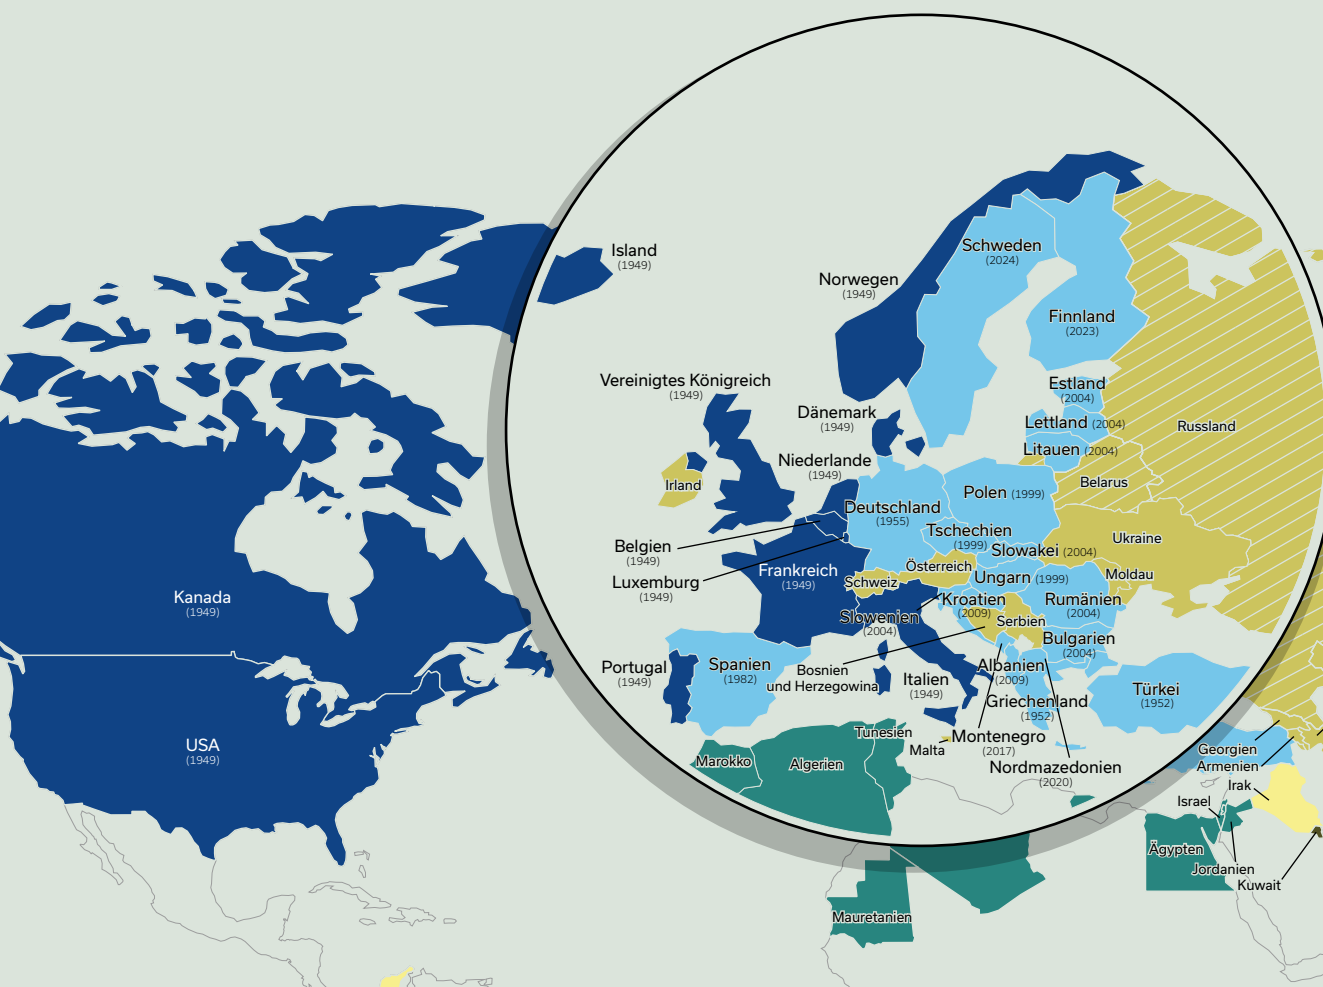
Island
(1949)

Norwegen
(1949)

Schweden
(2024)

Finnland
(2023)

Estland
(2004)

Lettland (2004)

Litauen (2004)

Russland

Vereinigtes Königreich
(1949)

Dänemark
(1949)

Niederlande
(1949)

Irland

Belarus

Polen (1999)

Deutschland
(1955)

Belgien
(1949)

Luxemburg
(1949)

Tschechien
(1999)

Slowakei (2004)

Ukraine

Frankreich
(1949)

Österreich

Schweiz

Ungarn (1999)

Moldau

Kanada
(1949)

Slowenien
(2004)

Kroatien
(2009)

Rumänien
(2004)

Serbien

Bulgarien
(2004)

Portugal
(1949)

Spanien
(1982)

Bosnien
und Herzegowina

Italien
(1949)

Albanien
(2009)

Türkei
(1952)

Griechenland
(1952)

USA
(1949)

Tunesien

Montenegro
(2017)

Malta

Marokko

Algerien

Nordmazedonien
(2020)

Georgien
Armenien

Irak

Israel

Ägypten

Jordanien

Kuwait

Mauretanien